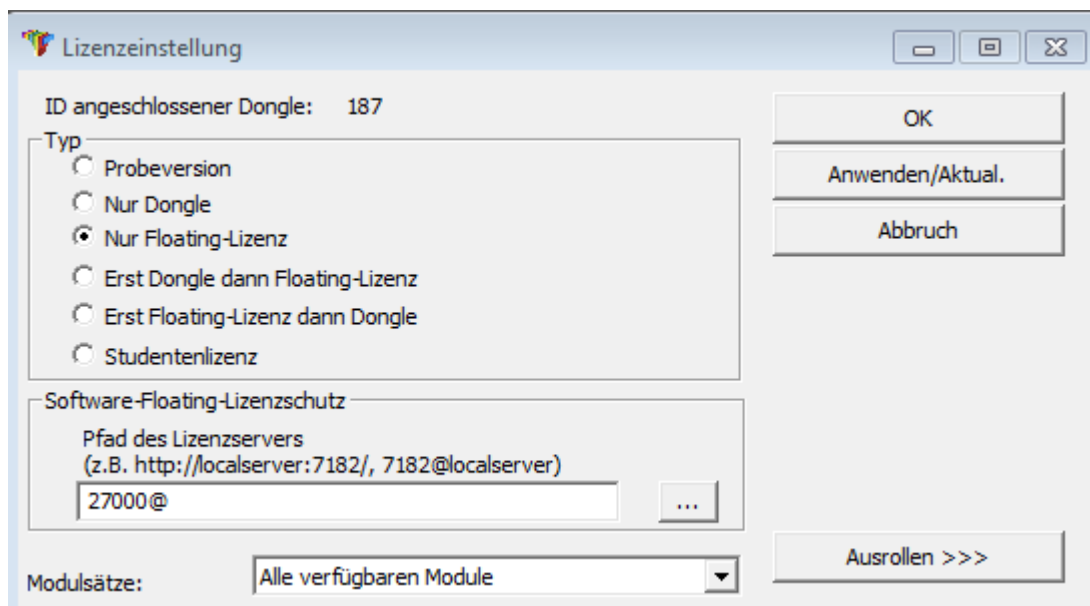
Lizenzeinstellung

ID angeschlossener Dongle: 187

Typ
Probeversion
Nur Dongle
Nur Floating-Lizenz
Erst Dongle dann Floating-Lizenz
Erst Floating-Lizenz dann Dongle
Studentenlizenz

Software-Floating-Lizenzschutz
Pfad des Lizenzservers
(z.B. http://localserver:7182/, 7182@localserver)
27000@
...

Modulsätze:
Alle verfügbaren Module

OK
Anwenden/Aktual.
Abbruch
Ausrollen >>>